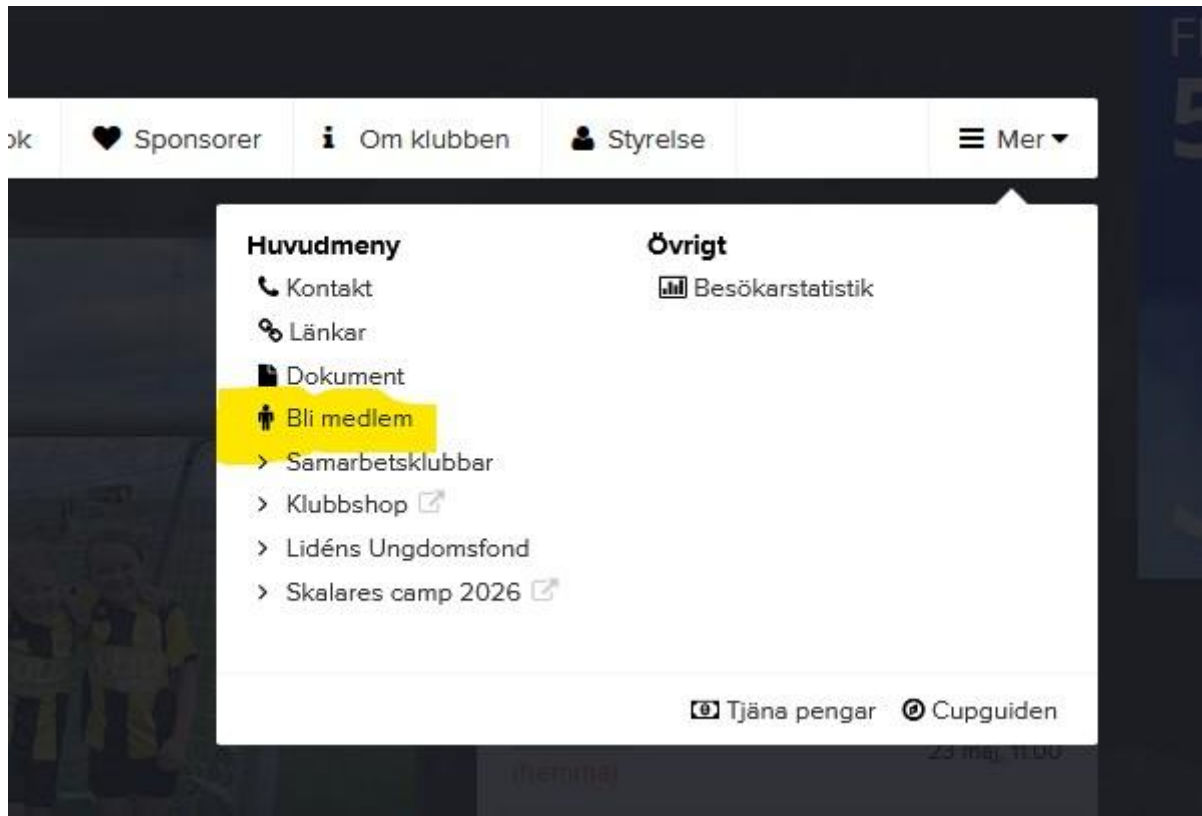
ok Sponsorer Om klubben Styrelse Mer

Huvudmeny
Kontakt
Länkar
Dokument
Bli medlem
> Samarbetsklubbar
> Klubbshop
> Lidéns Ungdomsfond
> Skalares camp 2026

Övrigt
Besökarstatistik

Tjäna pengar Cupguiden

23 maj, 11:00
(hemma)